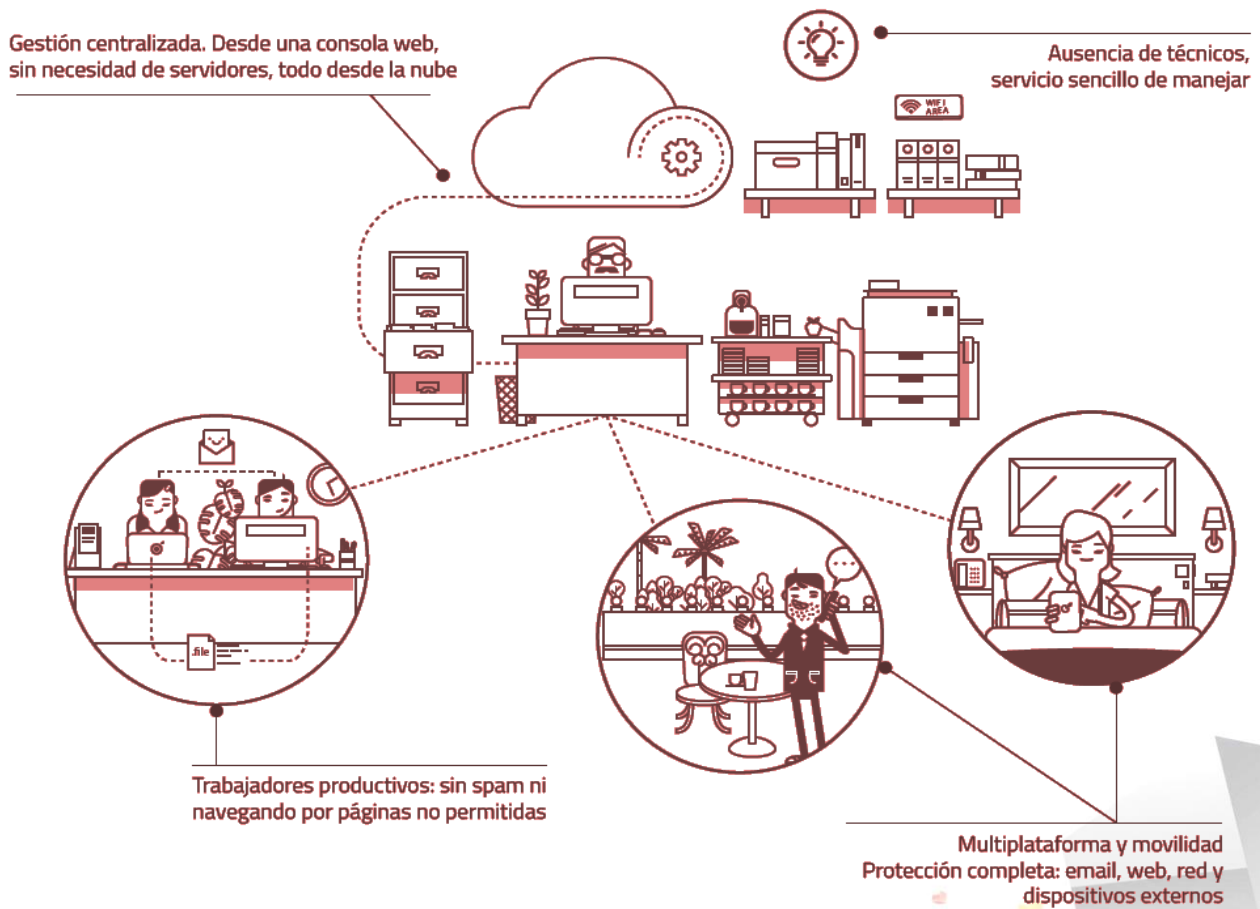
Gestión centralizada. Desde una consola web, sin necesidad de servidores, todo desde la nube

Ausencia de técnicos, servicio sencillo de manejar

WIFI AREA

.file

Trabajadores productivos: sin spam ni navegando por páginas no permitidas

Multiplataforma y movilidad
Protección completa: email, web, red y dispositivos externos